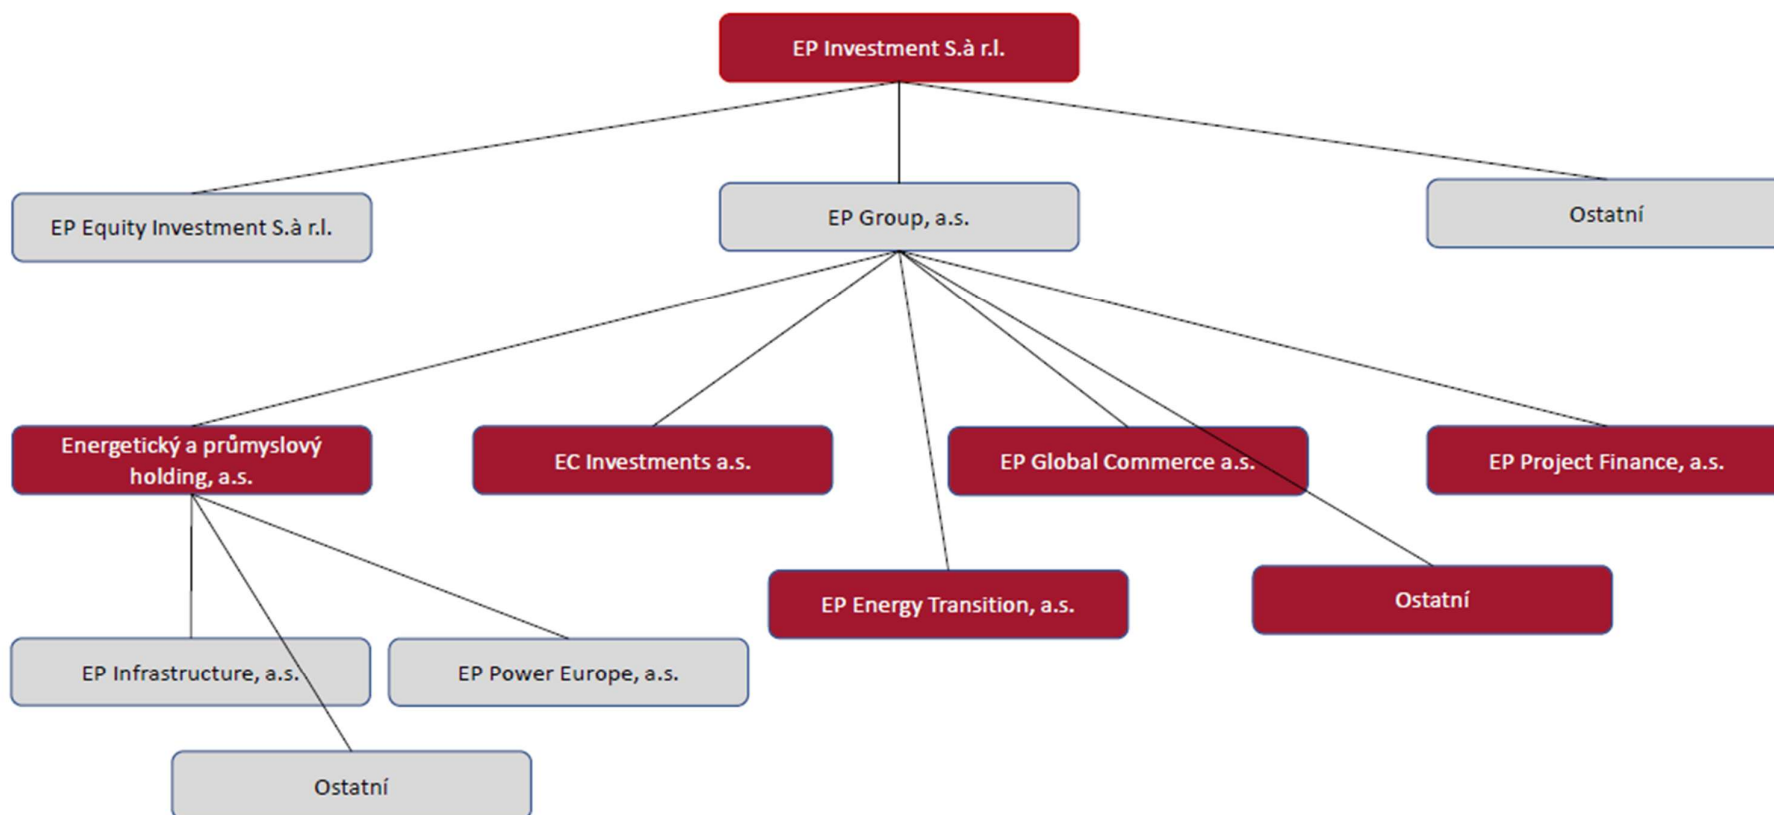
EP Investment S.à r.l.

EP Equity Investment S.à r.l.

EP Group, a.s.

Ostatní

Energetický a průmyslový holding, a.s.

EC Investments a.s.

EP Global Commerce a.s.

EP Project Finance, a.s.

EP Energy Transition, a.s.

Ostatní

EP Infrastructure, a.s.

EP Power Europe, a.s.

Ostatní